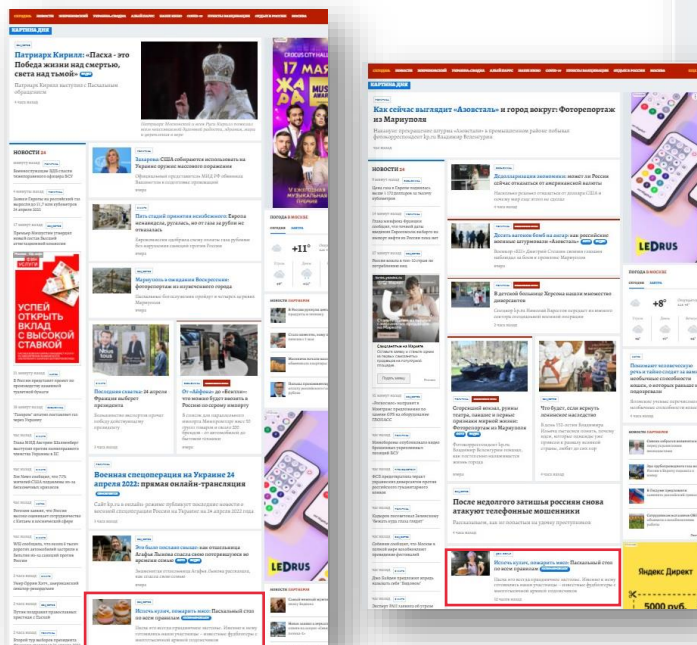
КАРТИНА ДНЯ

Патриарх Кирилл: «Пасха - это Победа жизни над смертью, света над тьмой»

НОВОСТИ 24

УСПЕЙ ОТКРЫТЬ ВКЛАД С ВЫСОКОЙ СТАВКОЙ

Военная спецоперация на Украине 24 апреля 2022: прямая онлайн-трансляция

Испечь кулич, пожарить мясо: Пасхальный стол во всем правилам

Пять стадий принятия неизбежного: Европа ненавидит, ругается, но от газа за рубли не отказалась

Мариуполь в ожидании Воскресения: фоторепортаж из освобожденного города

ПОГОДА В МОСКВЕ

+11°

LEDRUS

Как сейчас выглядит «Азовсталь» и город вокруг: Фоторепортаж из Мариуполя

НОВОСТИ 24

Дедолларизация экономики: может ли Россия сейчас отказаться от американской валюты

Десять фактов боёв на ангар: как российские военные штурмовали «Азовсталь»

В детской больнице Херсона нашли множество документов

Спорский вокзал, руины театра, кладбище и первые признаки мирной жизни: Фоторепортаж из Мариуполя

Что будет, если вернуть домашнее насилие

После недолгого затишья россиян снова атакуют телефонные мошенники

Испечь кулич, пожарить мясо: Пасхальный стол во всем правилам

ПОГОДА В МОСКВЕ

+8°

LEDRUS

Яндекс Директ

5000 руб.